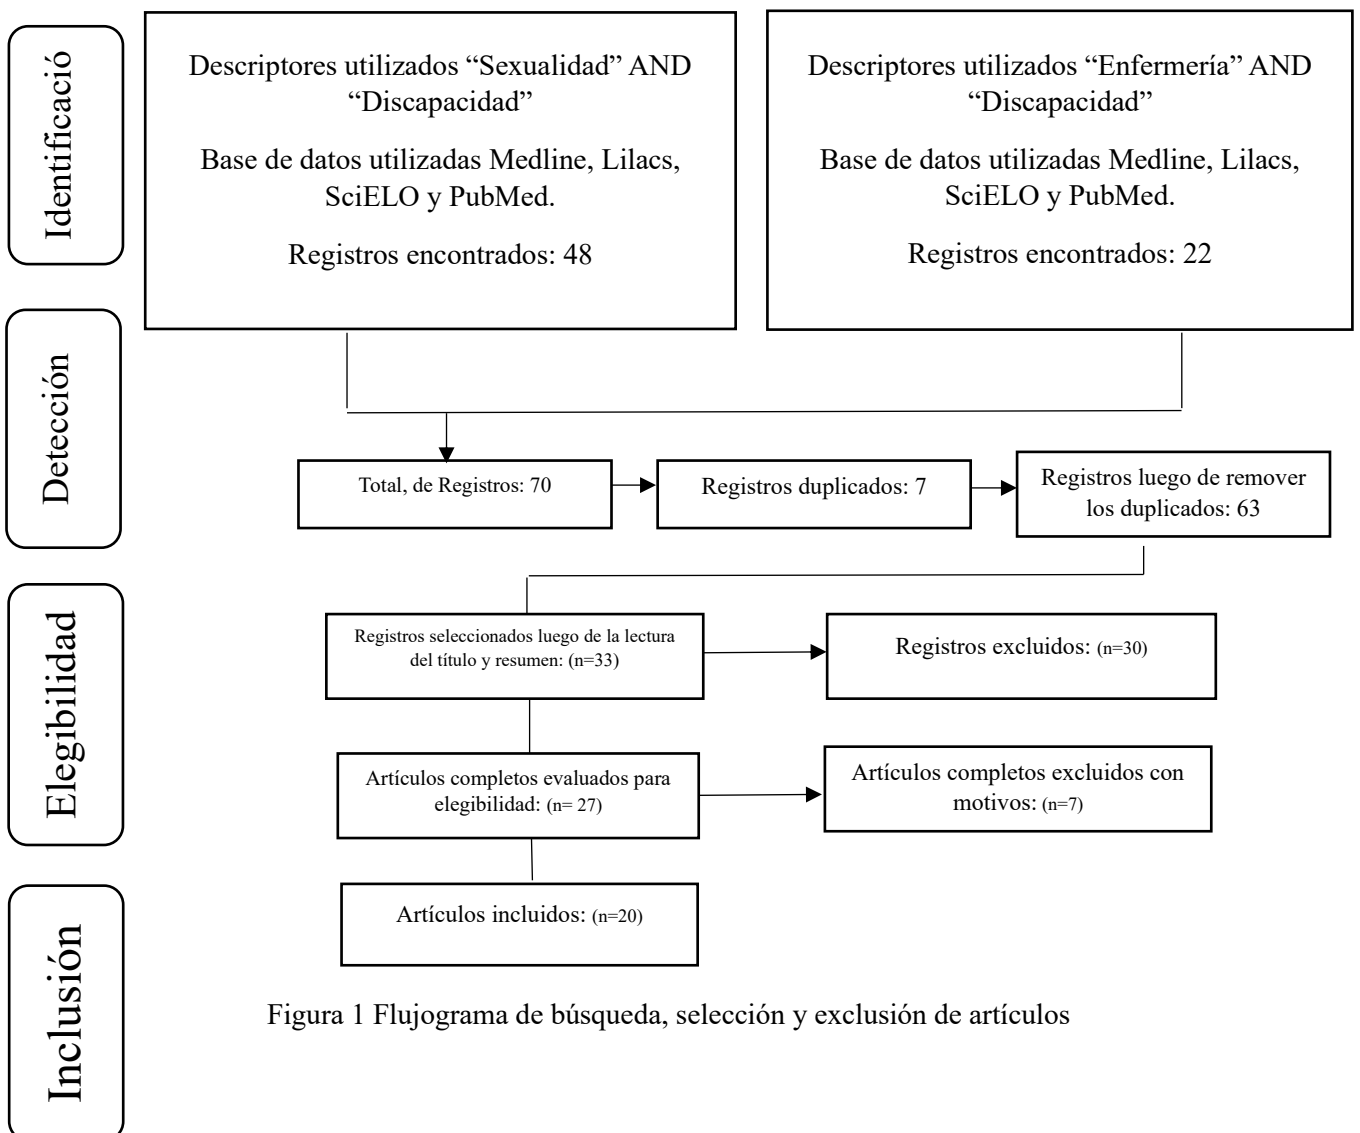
Identificació

Descriptores utilizados “Sexualidad” AND “Discapacidad”

Base de datos utilizadas Medline, Lilacs, SciELO y PubMed.

Registros encontrados: 48

Descriptores utilizados “Enfermería” AND “Discapacidad”

Base de datos utilizadas Medline, Lilacs, SciELO y PubMed.

Registros encontrados: 22

Detección

Total, de Registros: 70

Registros duplicados: 7

Registros luego de remover los duplicados: 63

Elegibilidad

Registros seleccionados luego de la lectura del título y resumen: (n=33)

Registros excluidos: (n=30)

Artículos completos evaluados para elegibilidad: (n= 27)

Artículos completos excluidos con motivos: (n=7)

Inclusión

Artículos incluidos: (n=20)

Figura 1 Flujograma de búsqueda, selección y exclusión de artículos